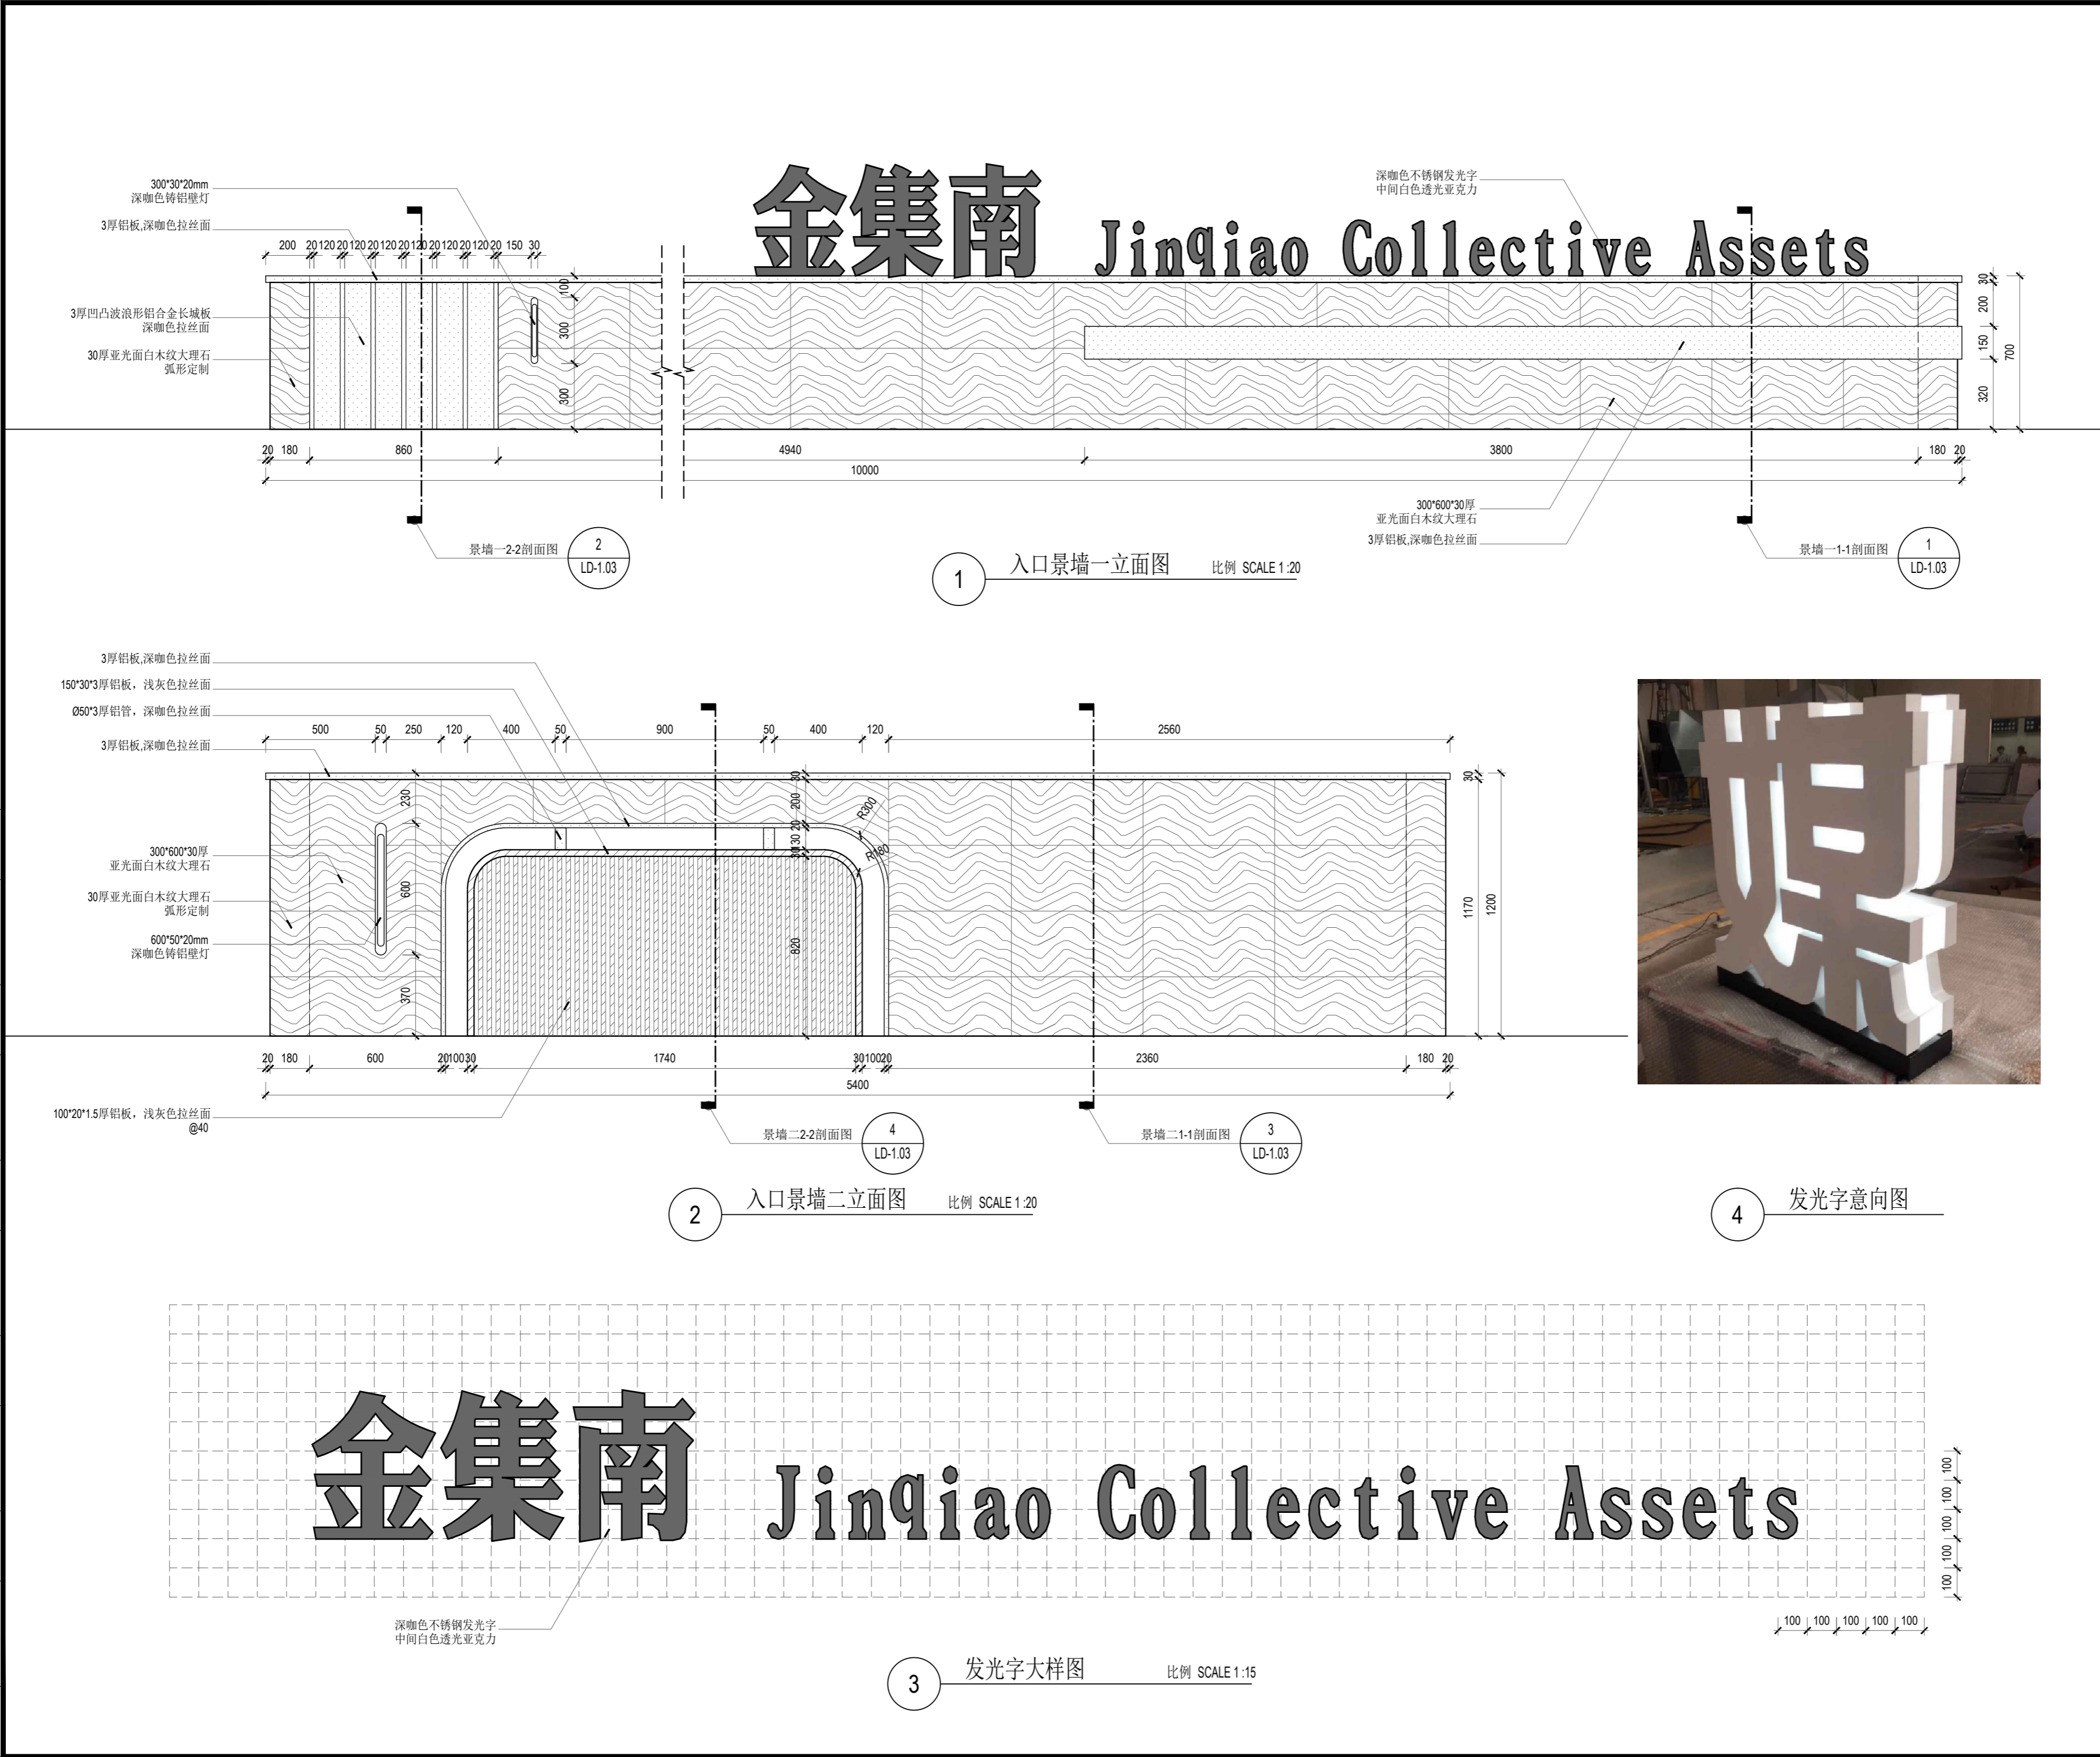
金集南 Jinqiao Collective Assets

300*30*20mm
深咖色铸铝壁灯

3厚铝板,深咖色拉丝面

3厚凹凸波浪形铝合金长城板
深咖色拉丝面

30厚亚光面白木纹大理石
弧形定制

深咖色不锈钢发光字
中间白色透光亚克力

200 20 120 20 120 20 120 20 120 20 120 20 120 20 150 30

100 300 300

30 200 150 320 700

20 180 860 4940 3800 180 20
10000

300*600*30厚
亚光面白木纹大理石

3厚铝板,深咖色拉丝面

景墙一2-2剖面图 2 LD-1.03

景墙一1-1剖面图 1 LD-1.03

1 入口景墙一立面图 比例 SCALE 1:20

3厚铝板,深咖色拉丝面
150*30*3厚铝板，浅灰色拉丝面
Ø50*3厚铝管，深咖色拉丝面
3厚铝板,深咖色拉丝面

500 50 250 120 400 50 900 50 400 120 2560

300*600*30厚
亚光面白木纹大理石

30厚亚光面白木纹大理石
弧形定制

600*50*20mm
深咖色铸铝壁灯

230 600 370 30 200 20 30 30 820 R300 R180 30 1170 1200

20 180 600 20 100 30 1740 30 100 20 2360 180 20
5400

100*20*1.5厚铝板，浅灰色拉丝面
@40

景墙二2-2剖面图 4 LD-1.03

景墙二1-1剖面图 3 LD-1.03

2 入口景墙二立面图 比例 SCALE 1:20

4 发光字意向图

金集南 Jinqiao Collective Assets

100 100 100 100 100
100 100 100 100 100

深咖色不锈钢发光字
中间白色透光亚克力

3 发光字大样图 比例 SCALE 1:15